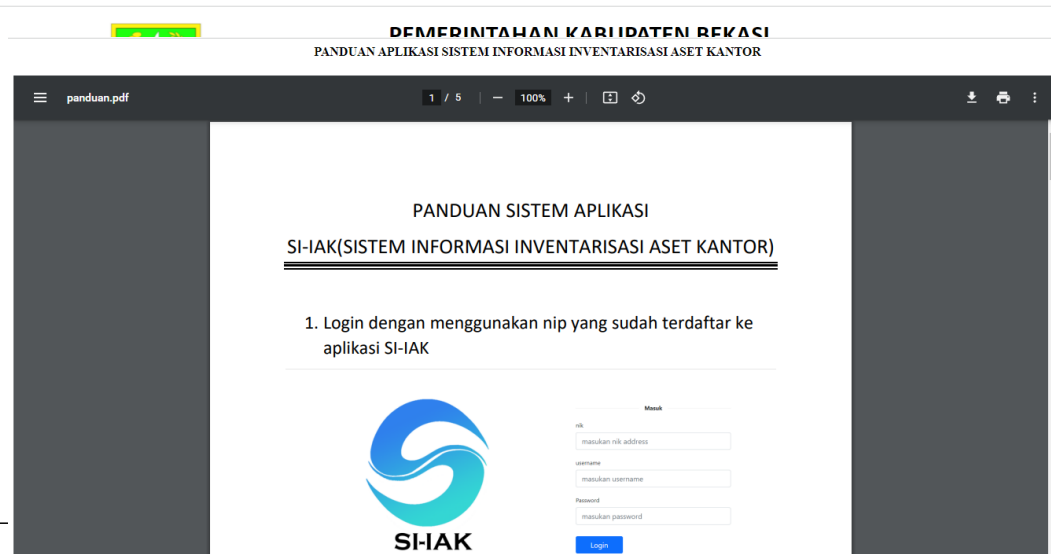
PEMERINTAHAN KABUPATEN BEKASI

PANDUAN APLIKASI SISTEM INFORMASI INVENTARISASI ASET KANTOR

panduan.pdf

1 / 5

100%

PANDUAN SISTEM APLIKASI

SI-IAK(SISTEM INFORMASI INVENTARISASI ASET KANTOR)

1. Login dengan menggunakan nip yang sudah terdaftar ke aplikasi SI-IAK

SI-IAK

Masuk

nik

masukan nik address

username

masukan username

Password

masukan password

Login